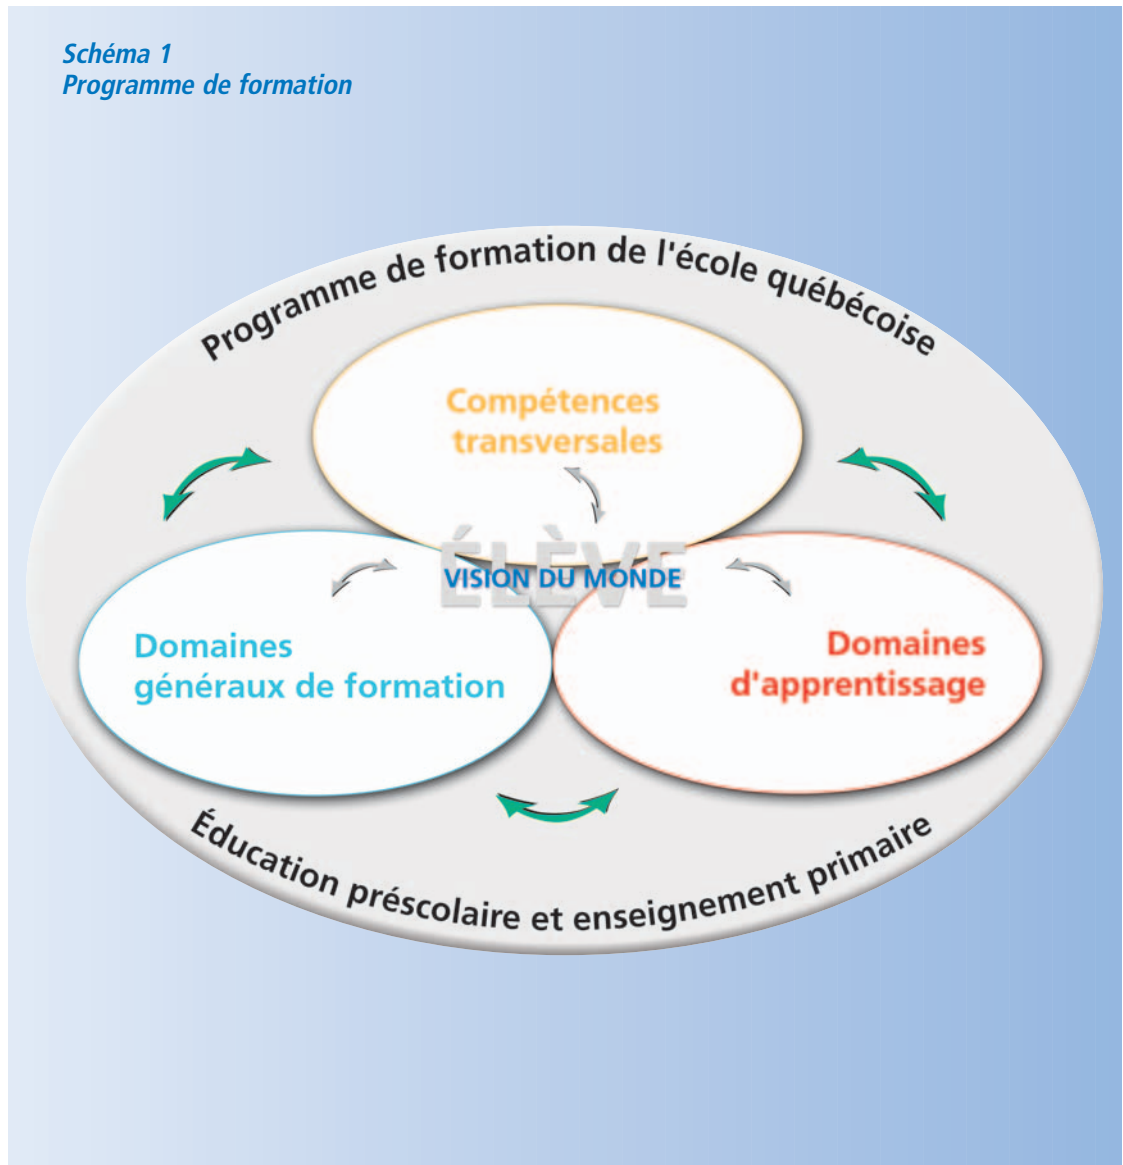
Schéma 1
Programme de formation

Programme de formation de l'école québécoise

Compétences transversales

ÉLÈVE

VISION DU MONDE

Domaines généraux de formation

Domaines d'apprentissage

Éducation préscolaire et enseignement primaire